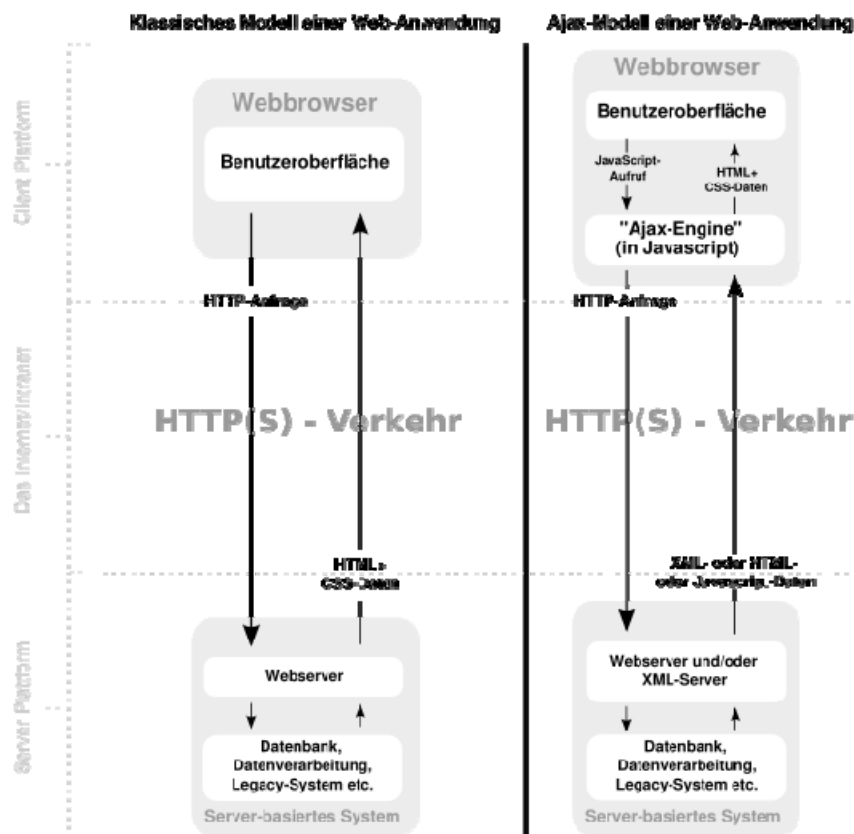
Klassisches Modell einer Web-Anwendung

Ajax-Modell einer Web-Anwendung

Client Plattform

Das Internet/Intranet

Server Plattform

Webbrowser

Benutzeroberfläche

HTTP-Anfrage

HTML+ CSS-Daten

HTTP(S) - Verkehr

Webserver

Datenbank, Datenverarbeitung, Legacy-System etc.

Server-basiertes System

Webbrowser

Benutzeroberfläche

JavaScript-Aufruf

HTML+ CSS-Daten

"Ajax-Engine" (in Javascript)

HTTP-Anfrage

HTTP(S) - Verkehr

XML- oder HTML- oder Javascript-Daten

Webserver und/oder XML-Server

Datenbank, Datenverarbeitung, Legacy-System etc.

Server-basiertes System